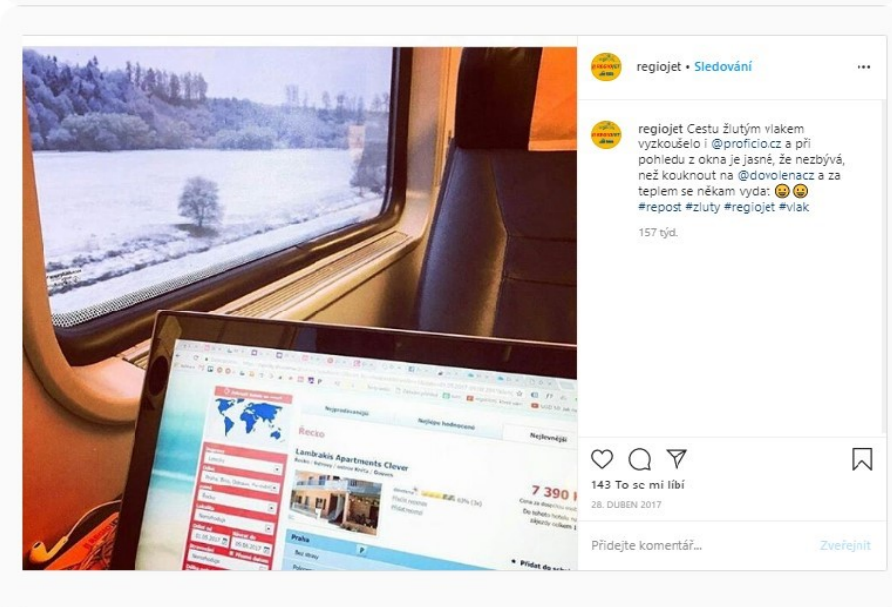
regiojet • Sledování

regiojet Cestu žlutým vlakem vyzkoušelo i @proficio.cz a při pohledu z okna je jasné, že nezbývá, než kouknout na @dovolenacz a za teplem se někam vydat 😀😀 #repost #zluty #regiojet #vlak

157 týd.

143 To se mi líbí

28. DUBEN 2017

Přidejte komentář...

Zveřejnit

Nejprodávanější

Nejlépe hodnocené

Nejlevnější

Řecko

Lambrakis Apartments Clever

7 390

Praha